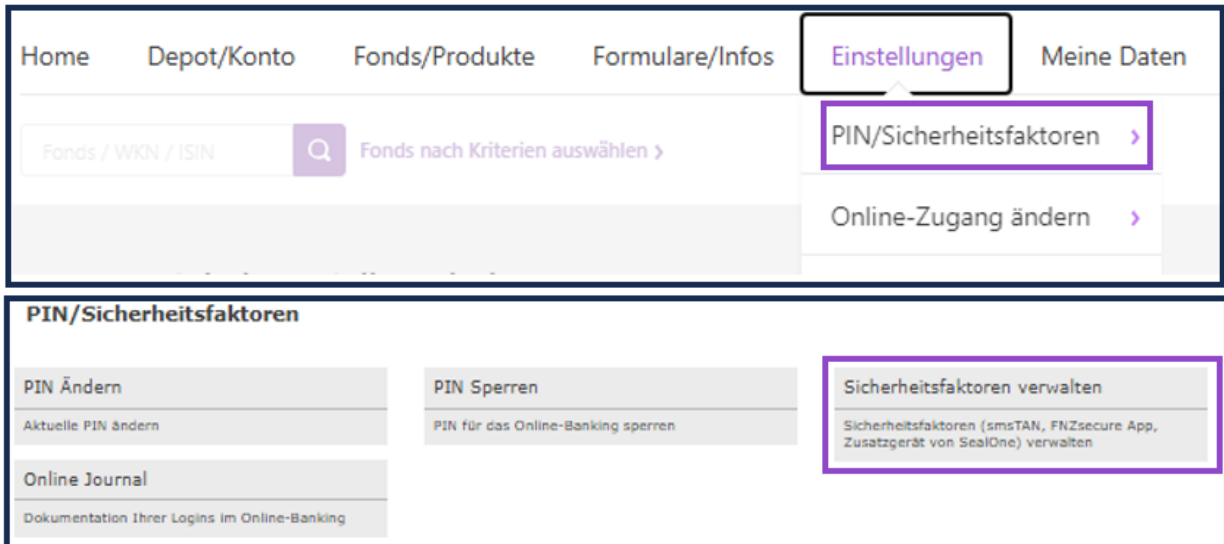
Home Depot/Konto Fonds/Produkte Formulare/Infos Einstellungen Meine Daten

Fonds / WKN / ISIN

Fonds nach Kriterien auswählen ›

PIN/Sicherheitsfaktoren ›

Online-Zugang ändern ›

PIN/Sicherheitsfaktoren

PIN Ändern
Aktuelle PIN ändern

PIN Sperren
PIN für das Online-Banking sperren

Sicherheitsfaktoren verwalten
Sicherheitsfaktoren (smsTAN, FNZsecure App, Zusatzgerät von SealOne) verwalten

Online Journal
Dokumentation Ihrer Logins im Online-Banking